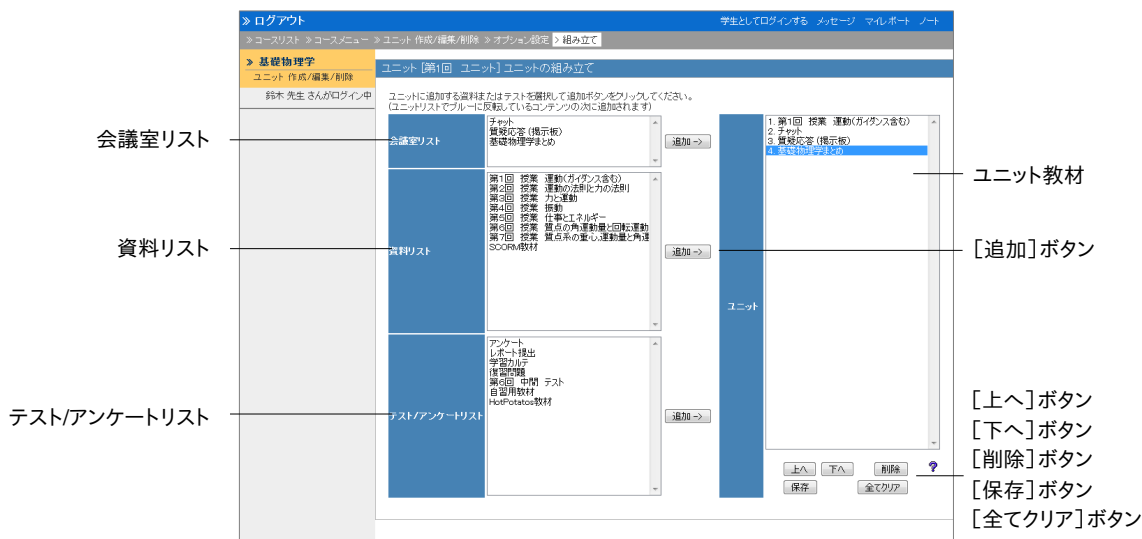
≫ ログアウト

学生としてログインする　メッセージ　マイレポート　ノート

≫コースリスト ≫コースメニュー ≫ユニット 作成/編集/削除 ≫オプション設定 ≫組み立て

≫ 基礎物理学
ユニット 作成/編集/削除
鈴木 先生 さんがログイン中

ユニット [第1回 ユニット] ユニットの組み立て

ユニットに追加する資料またはテストを選択して追加ボタンをクリックしてください。
(ユニットリストでブルーに反転しているコンテンツの次に追加されます)

会議室リスト

会議室リスト
チャット
質疑応答 (掲示板)
基礎物理学まとめ
追加 ->

資料リスト

資料リスト
第1回 授業 運動(ガイダンス含む)
第2回 授業 運動の法則と力の法則
第3回 授業 力と運動
第4回 授業 振動
第5回 授業 仕事とエネルギー
第6回 授業 質点の角運動量と回転運動
第7回 授業 質点系の重心,運動量と角運
SCORM教材
追加 ->

テスト/アンケートリスト

テスト/アンケートリスト
アンケート
レポート提出
学習カルテ
復習問題
第6回 中間 テスト
自習用教材
HotPotatos教材
追加 ->

ユニット
1. 第1回 授業 運動(ガイダンス含む)
2. チャット
3. 質疑応答 (掲示板)
4. 基礎物理学まとめ

ユニット教材

[追加]ボタン

上へ　下へ　削除　?
保存　全てクリア

[上へ]ボタン
[下へ]ボタン
[削除]ボタン
[保存]ボタン
[全てクリア]ボタン